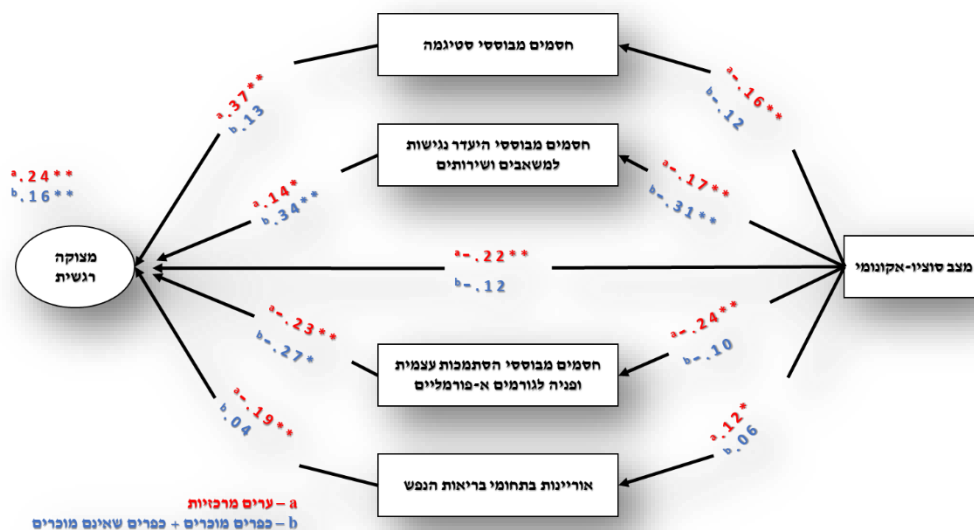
חסמים מבוססי סטיגמה

חסמים מבוססי היעדר נגישות למשאבים ושירותים

מצב סוציו-אקונומי

מצוקה רגשית

חסמים מבוססי הסתמכות עצמית ופניה לגורמים א-פורמליים

אוריינות בתחומי בריאות הנפש

$^{a}.37^{**}$
$^{b}.13$

$^{a}-.16^{**}$
$^{b}-.12$

$^{a}.24^{**}$
$^{b}.16^{**}$

$^{a}.14^{*}$
$^{b}.34^{**}$

$^{a}-.17^{**}$
$^{b}-.31^{**}$

$^{a}-.22^{**}$
$^{b}-.12$

$^{a}-.23^{**}$
$^{b}-.27^{*}$

$^{a}-.24^{**}$
$^{b}-.10$

$^{a}-.19^{**}$
$^{b}.04$

$^{a}.12^{*}$
$^{b}.06$

a – ערים מרכזיות
b – כפרים מוכרים + כפרים שאינם מוכרים